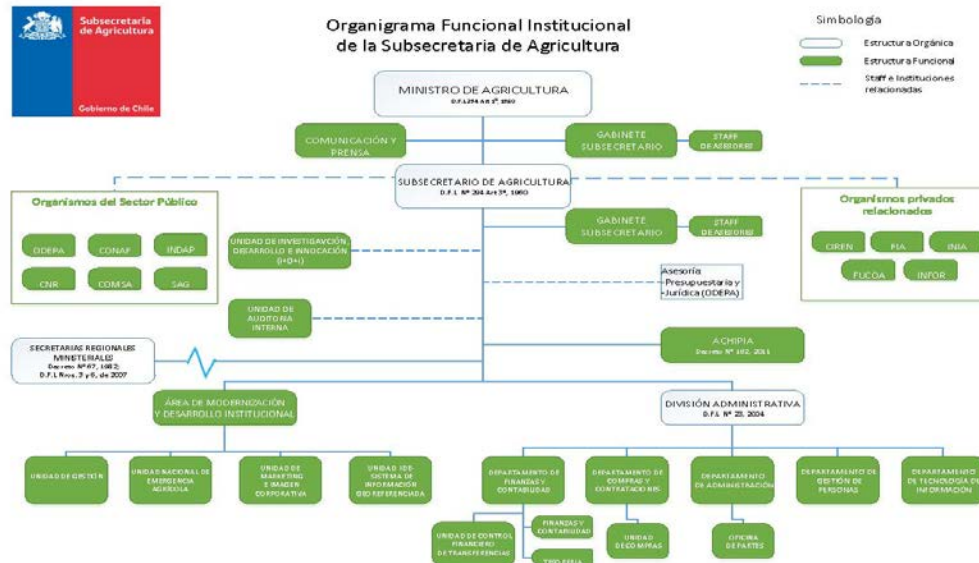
Subsecretaría de Agricultura

Gobierno de Chile

Organigrama Funcional Institucional de la Subsecretaría de Agricultura

Simbología

Estructura Orgánica

Estructura Funcional

Staff e Instituciones relacionadas

MINISTRO DE AGRICULTURA
D.F.L.294 Art 3°, 1960

COMUNICACIÓN Y PRENSA

GABINETE SUBSECRETARIO

STAFF DE ASESORES

SUBSECRETARIO DE AGRICULTURA
D.F.L. N° 294 Art 3°, 1960

Organismos del Sector Público

ODEPA

CONAF

INDAP

CNR

COMSA

SAG

Organismos privados relacionados

CIREN

FIA

INIA

FUCOA

INFOR

GABINETE SUBSECRETARIO

STAFF DE ASESORES

UNIDAD DE INVESTIGACIÓN, DESARROLLO E INNOVACIÓN (I+D+i)

Asesoría Presupuestaria y Jurídica (ODEPA)

UNIDAD DE AUDITORIA INTERNA

SECRETARIAS REGIONALES MINISTERIALES
Decreto N° 67, 1982; D.F.L Nros. 3 y 6, de 2007

ACHIPIA
Decreto N° 162, 2011

ÁREA DE MODERNIZACIÓN Y DESARROLLO INSTITUCIONAL

DIVISIÓN ADMINISTRATIVA
D.F.L. N° 25, 2004

UNIDAD DE GESTIÓN

UNIDAD NACIONAL DE EMERGENCIA AGRÍCOLA

UNIDAD DE MARKETING E IMAGEN CORPORATIVA

UNIDAD IDE-SISTEMA DE INFORMACIÓN GEO REFERENCIADA

DEPARTAMENTO DE FINANZAS Y CONTABILIDAD

DEPARTAMENTO DE COMPRAS Y CONTRATACIONES

DEPARTAMENTO DE ADMINISTRACIÓN

DEPARTAMENTO DE GESTIÓN DE PERSONAS

DEPARTAMENTO DE TECNOLOGÍA DE INFORMACIÓN

UNIDAD DE CONTROL FINANCIERO DE TRANSFERENCIAS

FINANZAS Y CONTABILIDAD

TESORERIA

UNIDAD DE COMPRAS

OFICINA DE PARTES